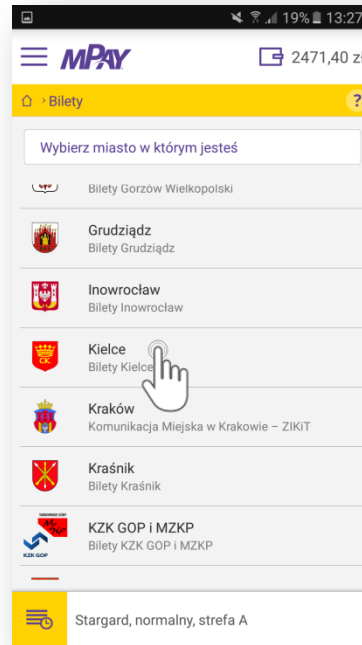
19% 13:27

mPAY

2471,40 zł

› Bilety

?

Wybierz miasto w którym jesteś

Bilety Gorzów Wielkopolski

Grudziądz
Bilety Grudziądz

Inowrocław
Bilety Inowrocław

Kielce
Bilety Kielce

Kraków
Komunikacja Miejska w Krakowie – ZIKiT

Kraśnik
Bilety Kraśnik

KZK GOP i MZKP
Bilety KZK GOP i MZKP

KZK GOP

Stargard, normalny, strefa A